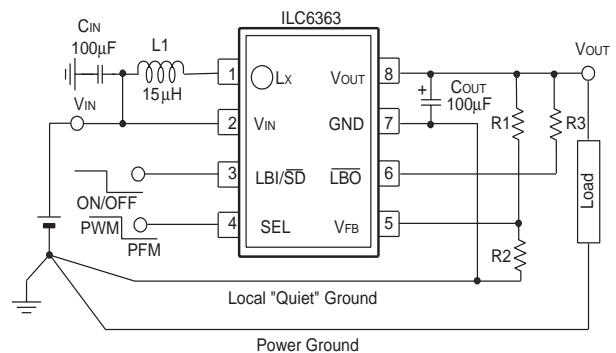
ILC6363

CIN
100µF

L1
15µH

VIN

1 LX
2 VIN
3 $LBI/\overline{SD}$
4 SEL

8 VOUT
7 GND
6 $\overline{LBO}$
5 VFB

VOUT

+
COUT
100µF

R1
R3
R2

Load

ON/OFF
$\overline{PWM}$
PFM

Local "Quiet" Ground

Power Ground